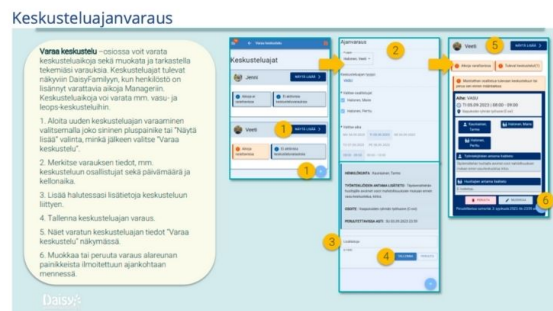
Keskusteluajanvaraus

Varaa keskustelu –osiossa voit varata keskusteluaikoja sekä muokata ja tarkastella tekemiäsi varauksia. Keskustelujat tulevat näkyviin DaisyFamilyyn, kun henkilöstö on lisännyt varattavia aikoja Manageriin. Keskusteluaikoja voi varata mm. vasu- ja leops-keskusteluihin.

1. Aloita uuden keskusteluajan varaaminen valitsemalla joko sininen pluspainike tai "Näytä lisää" valinta, minkä jälkeen valitse "Varaa keskustelu".

2. Merkitse varauksen tiedot, mm. keskustelun osallistujat sekä päivämäärä ja kellonaika.

3. Lisää halutessasi lisätietoja keskusteluun liittyen.

4. Tallenna keskusteluajan varaus.

5. Näet varatun keskusteluajan tiedot "Varaa keskustelu" näkymässä.

6. Muokkaa tai peruuta varaus alareunan painikkeista ilmoitettuun ajankohtaan mennessä.

Keskustelujat

Jenni

NÄYTÄ LISÄÄ

Veeti

NÄYTÄ LISÄÄ

1

Ajanvaraus

2

3

4

TALLENNA

Veeti

5

NÄYTÄ LISÄÄ

Aihe: VASU

6

Daisy